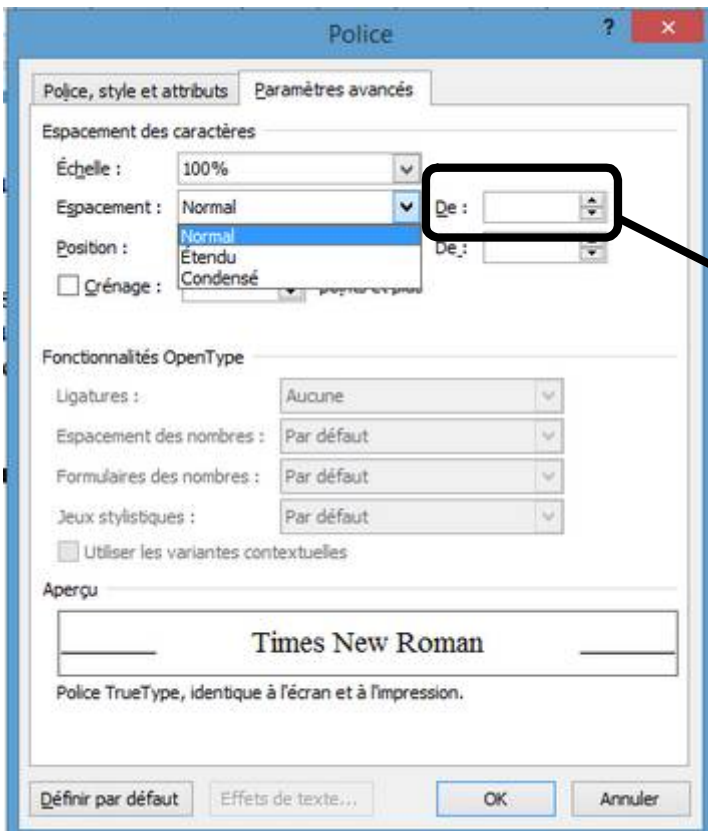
Police

?

×

Police, style et attributs

Paramètres avancés

Espacement des caractères

Échelle :

100%

Espacement :

Normal

De :

Normal

Étendu

Condensé

Position :

De :

Crénage :

points et plus

Fonctionnalités OpenType

Ligatures :

Aucune

Espacement des nombres :

Par défaut

Formulaires des nombres :

Par défaut

Jeux stylistiques :

Par défaut

Utiliser les variantes contextuelles

Aperçu

Times New Roman

Police TrueType, identique à l'écran et à l'impression.

Définir par défaut

Effets de texte...

OK

Annuler